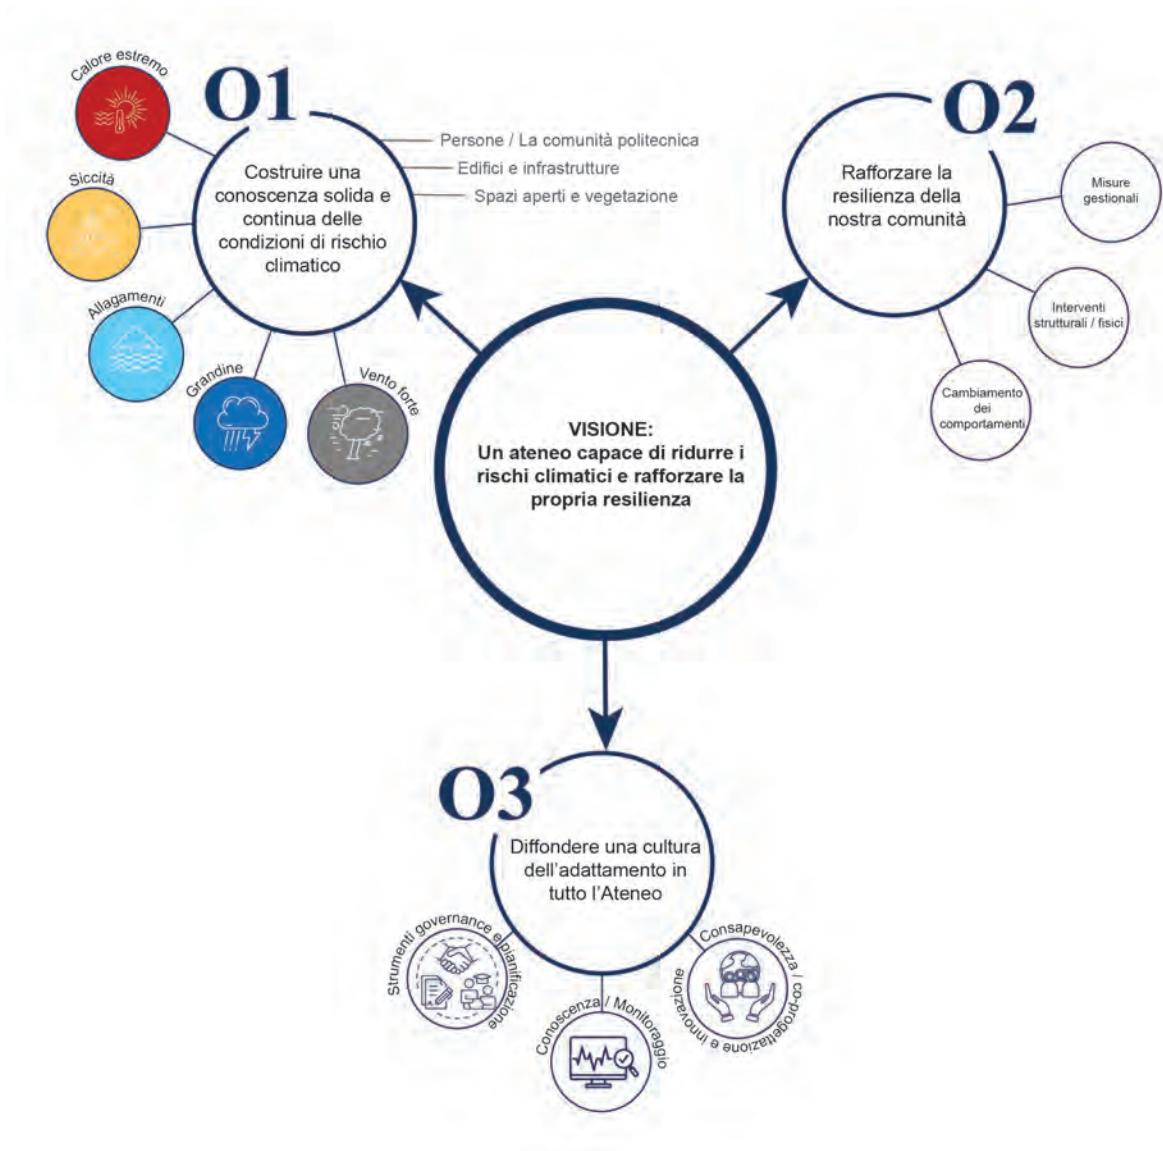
O1

Calore estremo

Siccità

Allagamenti

Grandine

Vento forte

Costruire una conoscenza solida e continua delle condizioni di rischio climatico

Persone / La comunità politecnica

Edifici e infrastrutture

Spazi aperti e vegetazione

O2

Rafforzare la resilienza della nostra comunità

Misure gestionali

Interventi strutturali / fisici

Cambiamento dei comportamenti

VISIONE:
Un ateneo capace di ridurre i rischi climatici e rafforzare la propria resilienza

O3

Diffondere una cultura dell'adattamento in tutto l'Ateneo

Strumenti governance e pianificazione

Conoscenza / Monitoraggio

Consapevolezza / co-progettazione e innovazione